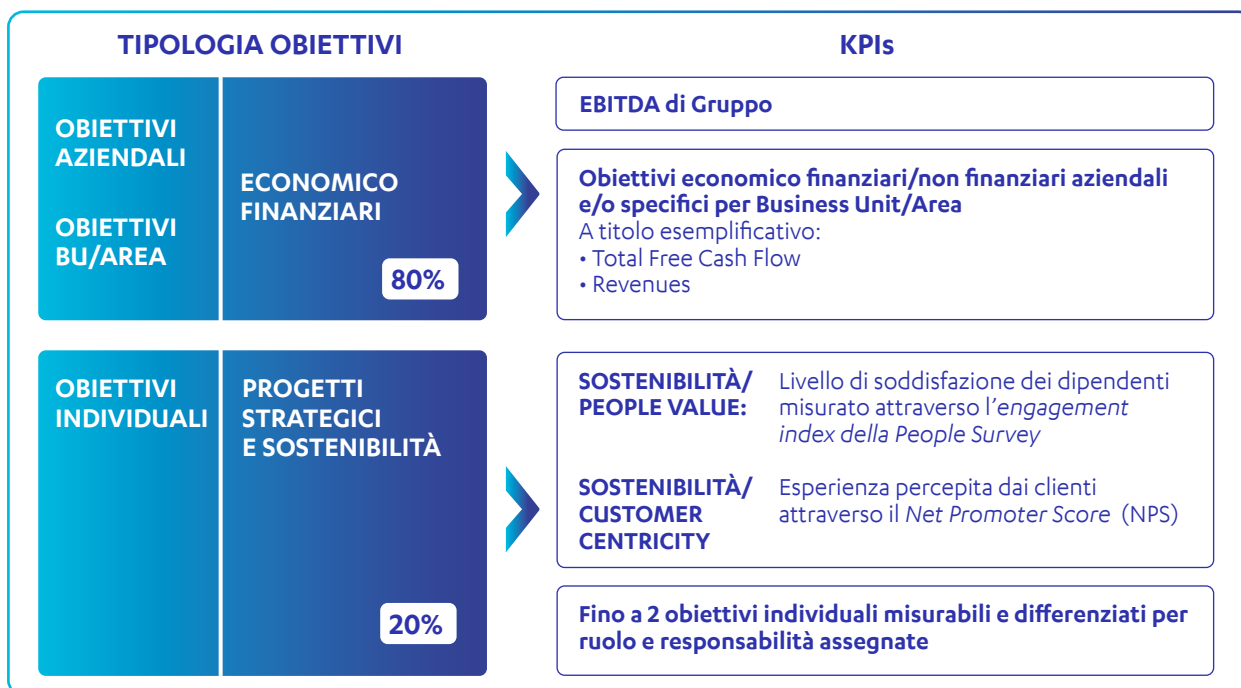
TIPOLOGIA OBIETTIVI

KPIs

OBIETTIVI AZIENDALI

OBIETTIVI BU/AREA

ECONOMICO FINANZIARI

80%

EBITDA di Gruppo

Obiettivi economico finanziari/non finanziari aziendali e/o specifici per Business Unit/Area
A titolo esemplificativo:
• Total Free Cash Flow
• Revenues

OBIETTIVI INDIVIDUALI

PROGETTI STRATEGICI E SOSTENIBILITÀ

20%

SOSTENIBILITÀ/ PEOPLE VALUE:

Livello di soddisfazione dei dipendenti misurato attraverso l'engagement index della People Survey

SOSTENIBILITÀ/ CUSTOMER CENTRICITY

Esperienza percepita dai clienti attraverso il Net Promoter Score (NPS)

Fino a 2 obiettivi individuali misurabili e differenziati per ruolo e responsabilità assegnate